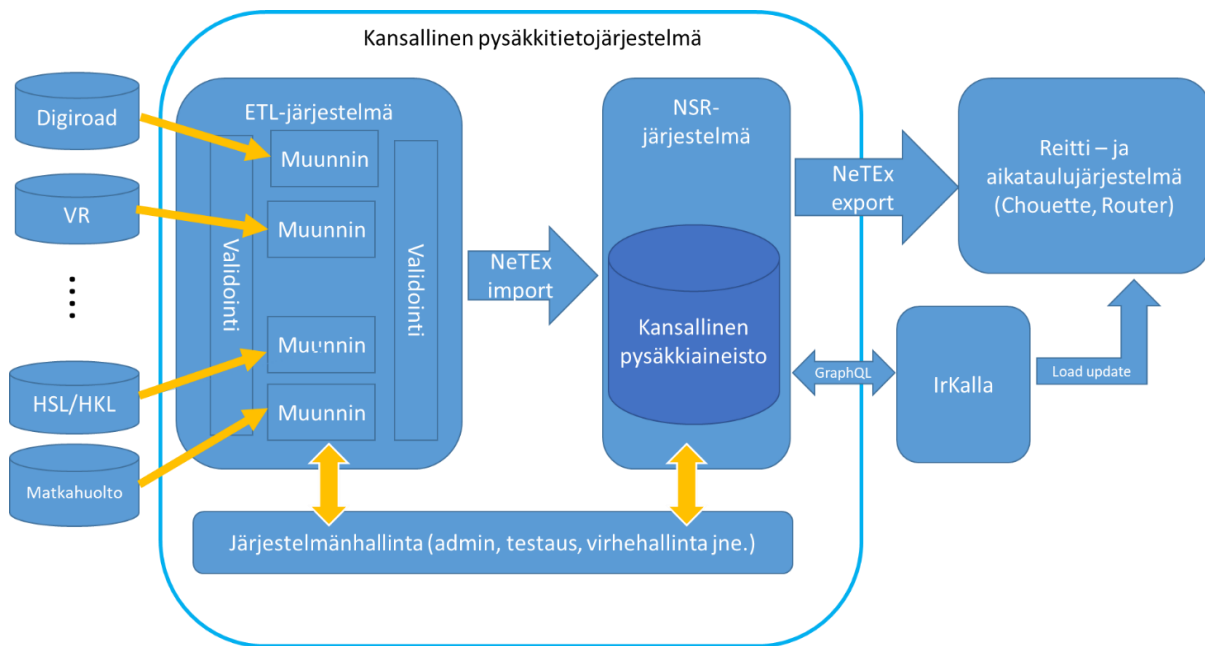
Kansallinen pysäkkitietojärjestelmä

Digiroad

VR

⋮

HSL/HKL

Matkahuolto

ETL-järjestelmä

Validointi

Muunnin

Muunnin

Muunnin

Muunnin

Validointi

NeTEx import

NSR-järjestelmä

Kansallinen pysäkkiaineisto

NeTEx export

Reitti – ja aikataulujärjestelmä (Chouette, Router)

GraphQL

IrKalla

Load update

Järjestelmänhallinta (admin, testaus, virhehallinta jne.)